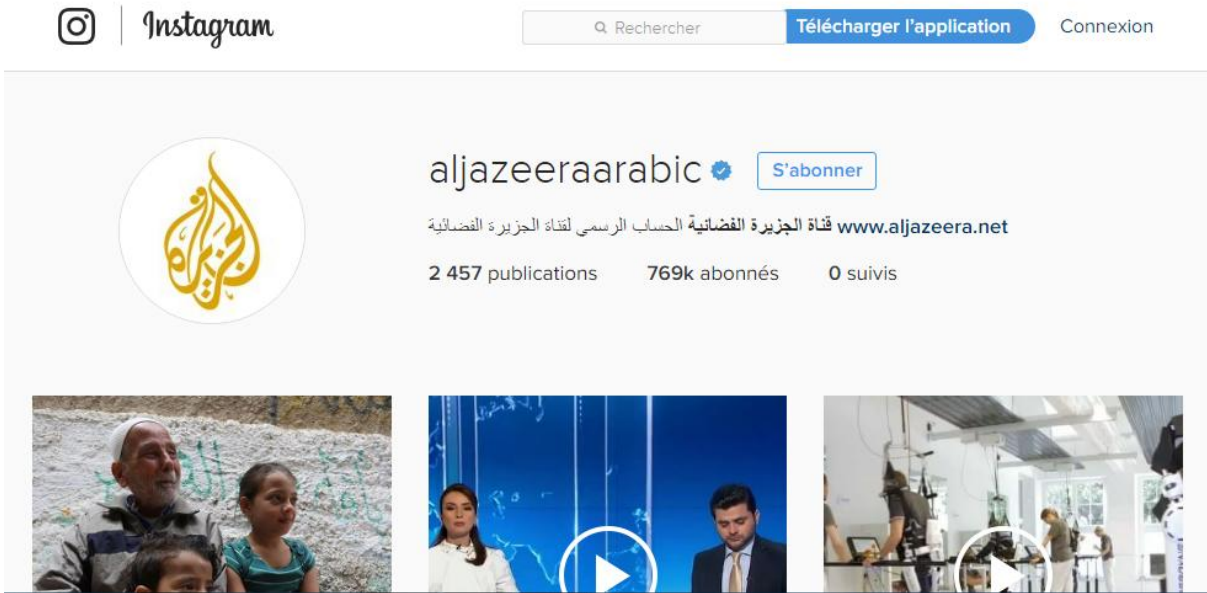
Instagram

Rechercher

Télécharger l'application

Connexion

الجزيرة

aljazeeraarabic

S'abonner

قناة الجزيرة الفضائية الحساب الرسمي لقناة الجزيرة الفضائية www.aljazeera.net

2 457 publications 769k abonnés 0 suivis